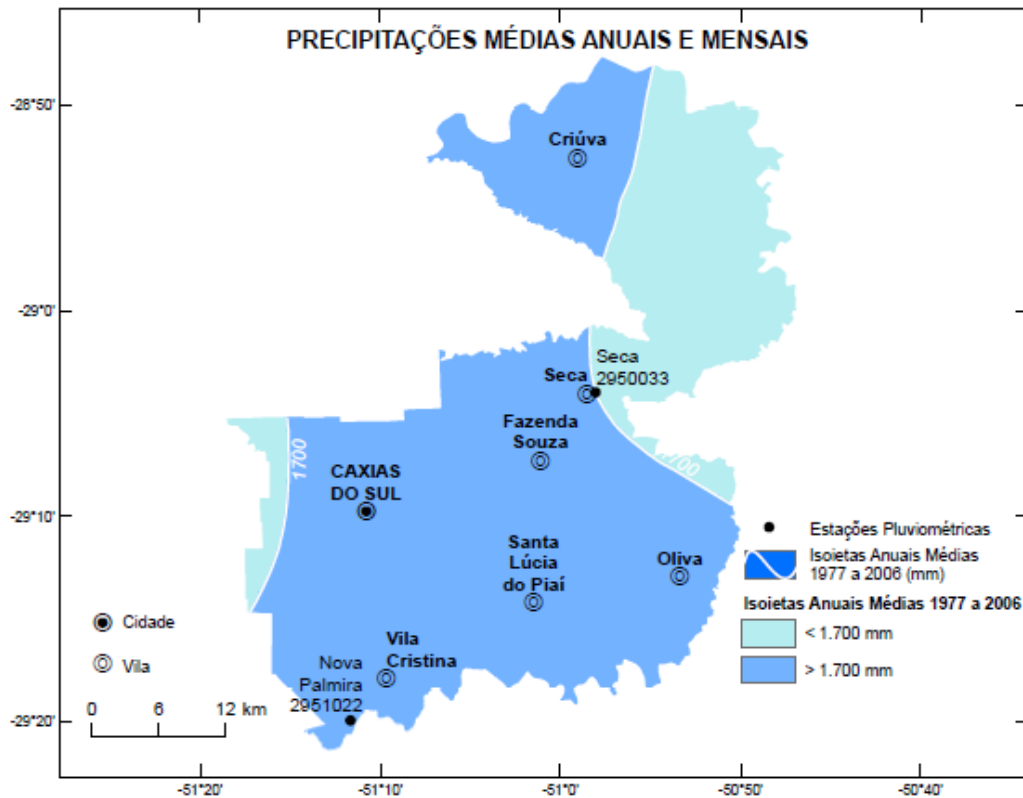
PRECIPITAÇÕES MÉDIAS ANUAIS E MENSAIS

-28°50'

Criúva

-29°0'

Seca

Seca 2950033

Fazenda Souza

1700

CAXIAS DO SUL

1700

-29°10'

Santa Lúcia do Piaí

Oliva

Cidade

Vila

Vila Cristina

Nova Palmira 2951022

0 6 12 km

-29°20'

Estações Pluviométricas

Isoietas Anuais Médias 1977 a 2006 (mm)

Isoietas Anuais Médias 1977 a 2006

< 1.700 mm

> 1.700 mm

-51°20'

-51°10'

-51°0'

-50°50'

-50°40'